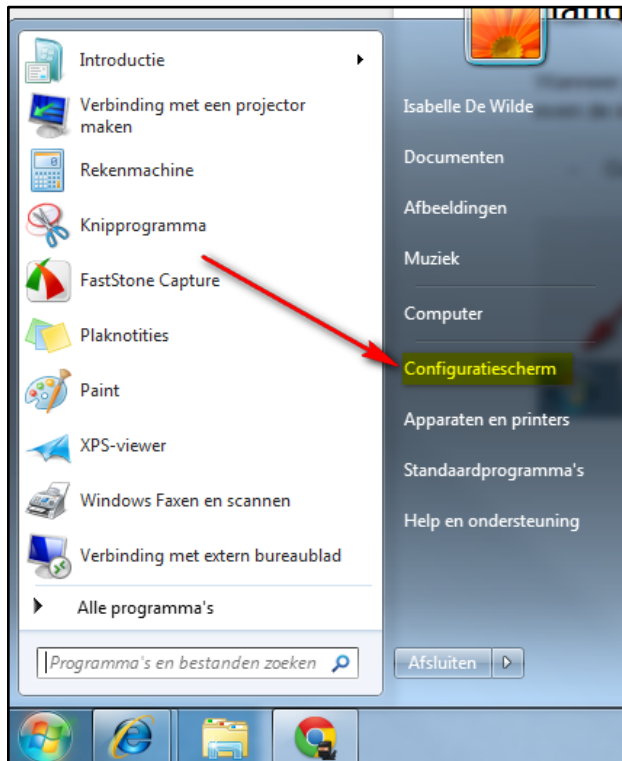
Introductie

Verbinding met een projector maken

Rekenmachine

Knipprogramma

FastStone Capture

Plaknotities

Paint

XPS-viewer

Windows Faxen en scannen

Verbinding met extern bureaublad

Alle programma's

Programma's en bestanden zoeken

Isabelle De Wilde

Documenten

Afbeeldingen

Muziek

Computer

Configuratiescherm

Apparaten en printers

Standaardprogramma's

Help en ondersteuning

Afsluiten